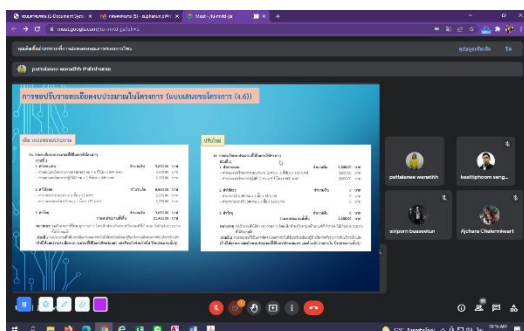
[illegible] × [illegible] × Meet - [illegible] ×

meet.google.com/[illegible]

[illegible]

pattalanee weradith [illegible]

การขอปรับรายละเอียดงบประมาณในโครงการ (แบบเสนอขอโครงการ (4.6))

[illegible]

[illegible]

pattalanee weradith

keattiphoom seng...

sirporn buaseetun

Ajchara Chalermkeart

10:16 AM